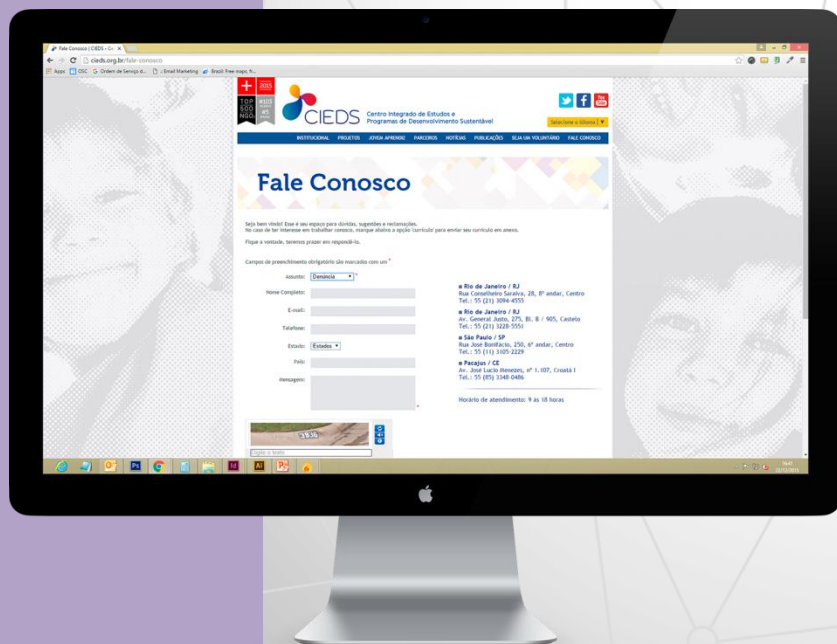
Fale Conosco | CIEDS - Ce ×

cieds.org.br/fale-conosco

Apps OSC Ordem de Serviço d... :: Email Marketing Brazil Free maps, fr...

+ 2015

TOP 500 NGO

CIEDS Centro Integrado de Estudos e Programas de Desenvolvimento Sustentável

Selecione o idioma

INSTITUCIONAL PROJETOS JOVEM APRENDIZ PARCEIROS NOTÍCIAS PUBLICAÇÕES SEJA UM VOLUNTÁRIO FALE CONOSCO

Fale Conosco

Seja bem vindo! Esse é seu espaço para dúvidas, sugestões e reclamações. No caso de ter interesse em trabalhar conosco, marque abaixo a opção 'currículo' para enviar seu currículo em anexo.

Fique a vontade, teremos prazer em respondê-lo.

Campos de preenchimento obrigatório são marcados com um *

Assunto: Denúncia *

Nome Completo:

E-mail:

Telefone:

Estado: Estados

País:

Mensagem:

Rio de Janeiro / RJ
Rua Conselheiro Saraiva, 28, 8º andar, Centro
Tel.: 55 (21) 3094-4555

Rio de Janeiro / RJ
Av. General Justo, 275, Bl. B / 905, Castelo
Tel.: 55 (21) 3228-5551

São Paulo / SP
Rua José Bonifácio, 250, 6º andar, Centro
Tel.: 55 (11) 3105-2229

Pacajus / CE
Av. José Lucio Menezes, nº 1.107, Croatá I
Tel.: 55 (85) 3348-0486

Horário de atendimento: 9 às 18 horas

Digite o texto

Ps Id Ai

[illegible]